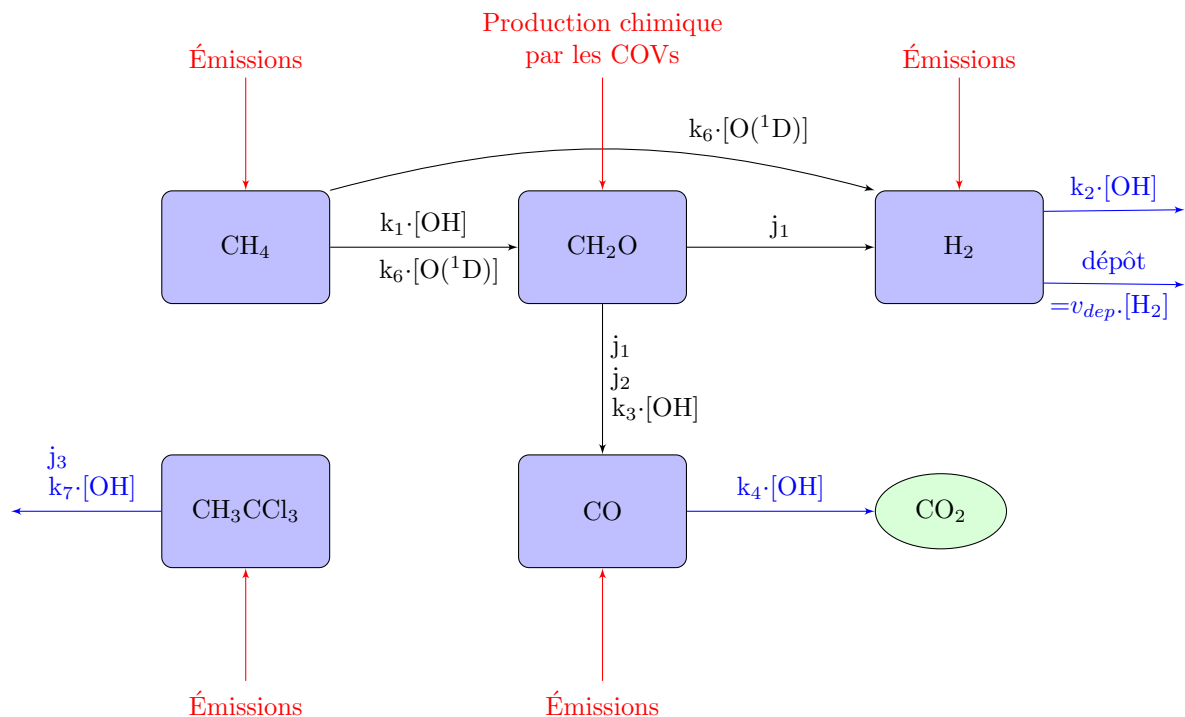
Émissions

Production chimique par les COVs

Émissions

$k_6 \cdot [O(^1D)]$

$CH_4$

$k_1 \cdot [OH]$

$k_6 \cdot [O(^1D)]$

$CH_2O$

$j_1$

$H_2$

$k_2 \cdot [OH]$

dépôt

$= v_{dep} \cdot [H_2]$

$j_1$
$j_2$
$k_3 \cdot [OH]$

$j_3$
$k_7 \cdot [OH]$

$CH_3CCl_3$

CO

$k_4 \cdot [OH]$

$CO_2$

Émissions

Émissions